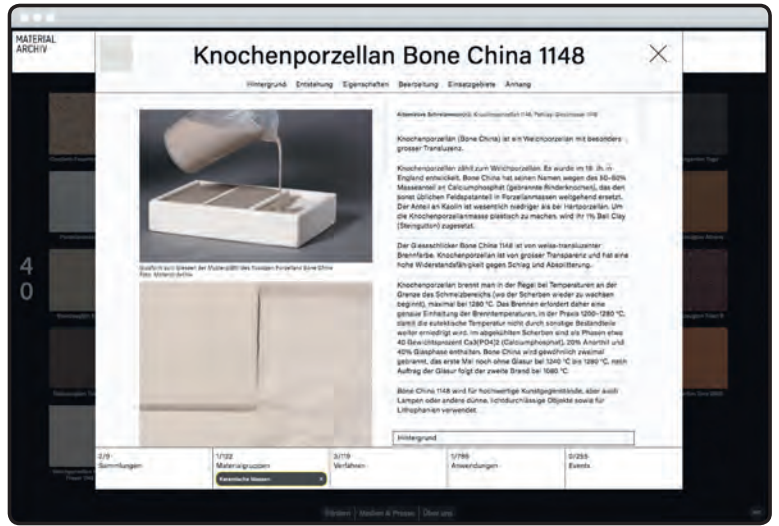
MATERIAL ARCHIV

Knochenporzellan Bone China 1148

Hintergrund Entstehung Eigenschaften Bearbeitung Einsatzgebiete Anhang

4 0

Alternative Schreibweise(n): Knochenporzellan 1148, Pottery, Knochen 1148

Knochenporzellan (Bone China) ist ein Weichporzellan mit besonders grosser Transluzenz.

Knochenporzellan zählt zum Weichporzellan. Es wurde im 18. Jh. in England entwickelt. Bone China hat seinen Namen wegen des 50–60% Masseanteil an Calciumphosphat (gebrannte Rinderknochen), das den sonst üblichen Feldspatanteil in Porzellanmassen weitgehend ersetzt. Der Anteil an Kaolin ist wesentlich niedriger als bei Hartporzellan. Um die Knochenporzellanmasse plastisch zu machen, wird ihr 1% Ball Clay (Steingutton) zugesetzt.

Der Giessschlicker Bone China 1148 ist von weiss-transluzenter Brennfarbe. Knochenporzellan ist von grosser Transparenz und hat eine hohe Widerstandsfähigkeit gegen Schlag und Absplitterung.

Knochenporzellan brennt man in der Regel bei Temperaturen an der Grenze des Schmelzbereichs (wo der Scherben wieder zu wachsen beginnt), maximal bei 1280 °C. Das Brennen erfordert daher eine genaue Einhaltung der Brenntemperaturen, in der Praxis 1200–1280 °C, damit die eutektische Temperatur nicht durch sonstige Bestandteile weiter erniedrigt wird. Im abgekühlten Scherben sind als Phasen etwa 40 Gewichtsprozent Ca3(PO4)2 (Calciumphosphat), 20% Anorthit und 40% Glasphase enthalten. Bone China wird gewöhnlich zweimal gebrannt, das erste Mal noch ohne Glasur bei 1240 °C bis 1280 °C, nach Auftrag der Glasur folgt der zweite Brand bei 1080 °C.

Bone China 1148 wird für hochwertige Kunstgegenstände, aber auch Lampen oder andere dünne, lichtdurchlässige Objekte sowie für Lithophanien verwendet.

Giessform zum Giessen der Musterplatten des Knochen Porzellan Bone China
Foto: Material-Archiv

Hintergrund

2/9 Sammlungen | 1/122 Materialgruppen | 3/119 Verfahren | 1/799 Anwendungen | 0/255 Events

Keramische Massen ×

Fördern | Medien & Presse | Über uns